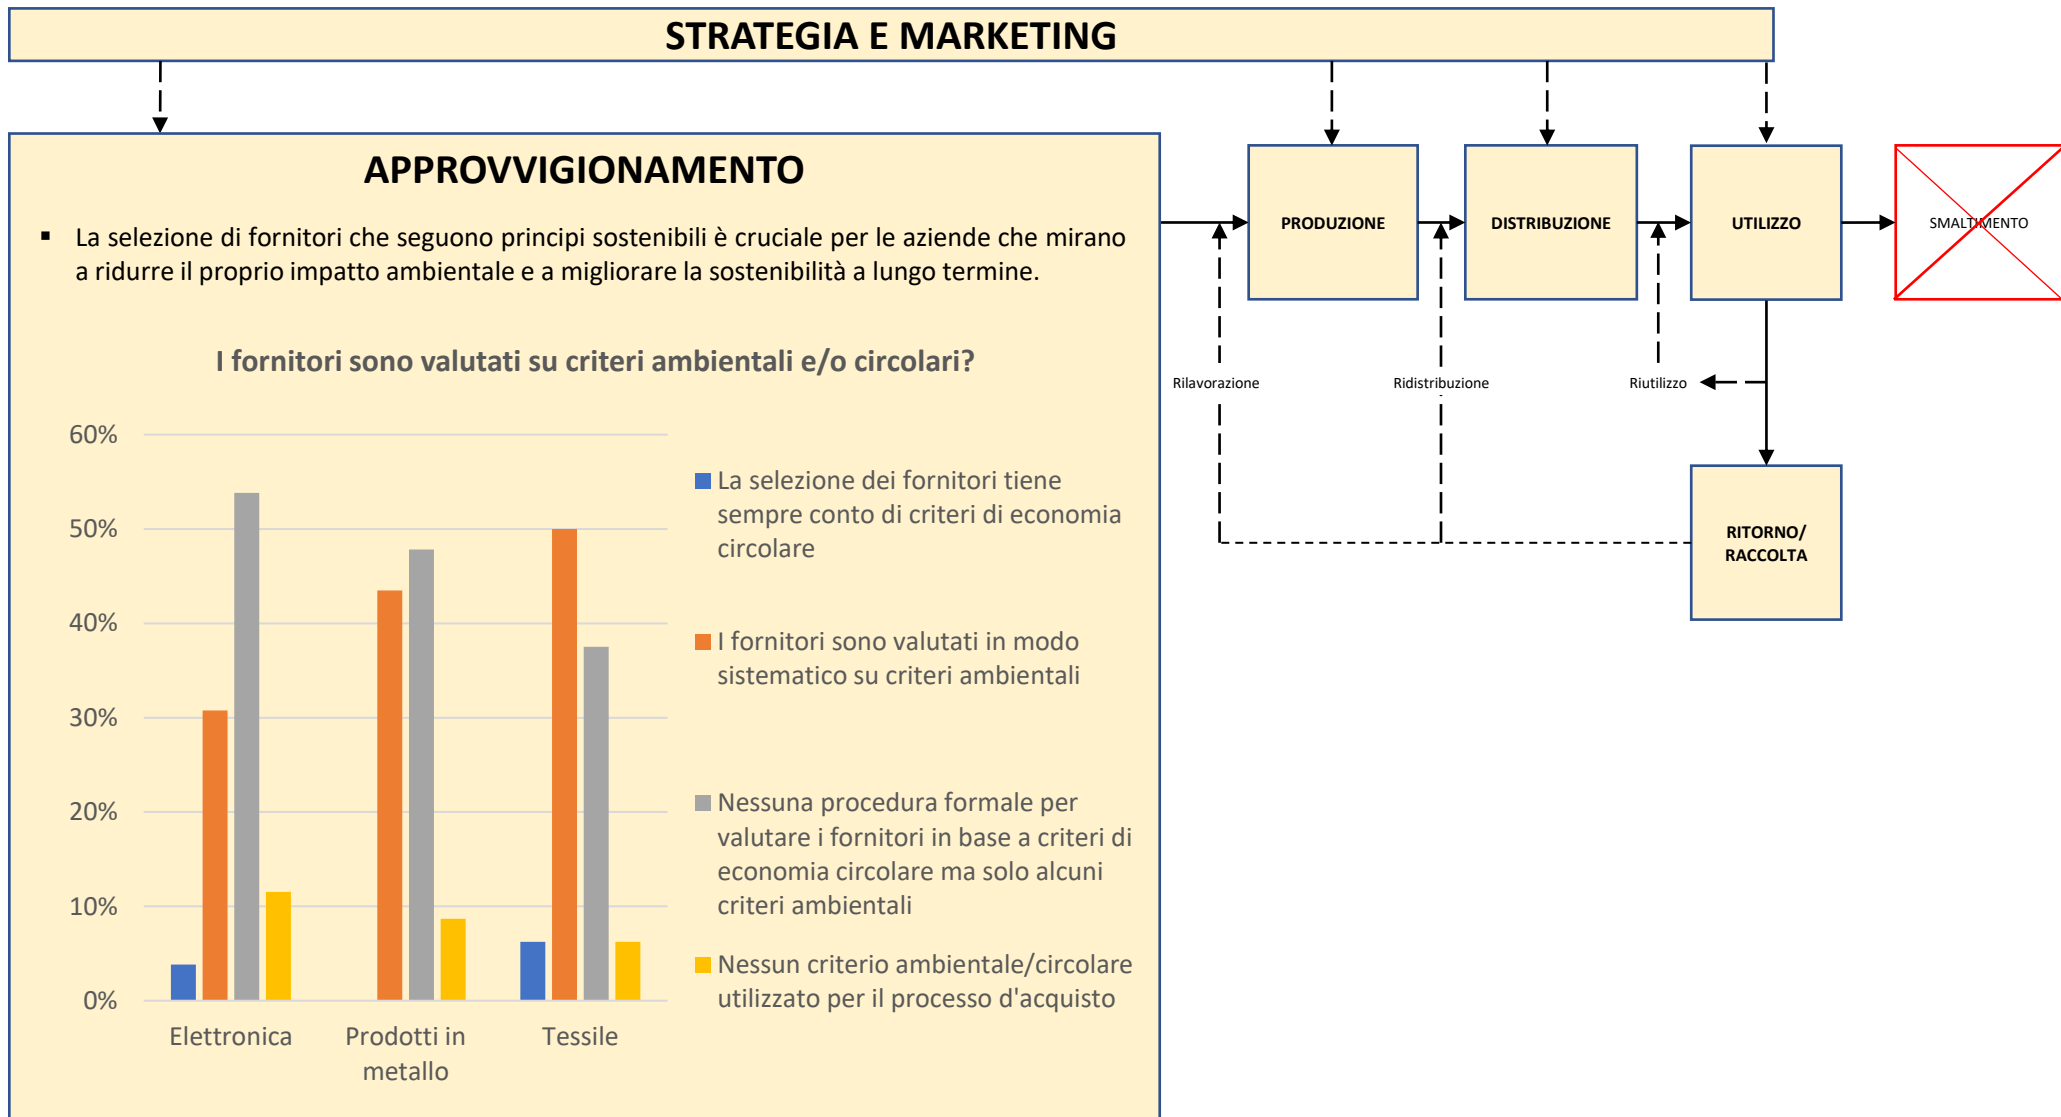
STRATEGIA E MARKETING

APPROVVIGIONAMENTO

▪ La selezione di fornitori che seguono principi sostenibili è cruciale per le aziende che mirano a ridurre il proprio impatto ambientale e a migliorare la sostenibilità a lungo termine.

I fornitori sono valutati su criteri ambientali e/o circolari?

60%
50%
40%
30%
20%
10%
0%

Elettronica
Prodotti in metallo
Tessile

La selezione dei fornitori tiene sempre conto di criteri di economia circolare

I fornitori sono valutati in modo sistematico su criteri ambientali

Nessuna procedura formale per valutare i fornitori in base a criteri di economia circolare ma solo alcuni criteri ambientali

Nessun criterio ambientale/circolare utilizzato per il processo d'acquisto

PRODUZIONE

DISTRIBUZIONE

UTILIZZO

SMALTIMENTO

Rilavorazione

Ridistribuzione

Riutilizzo

RITORNO/ RACCOLTA